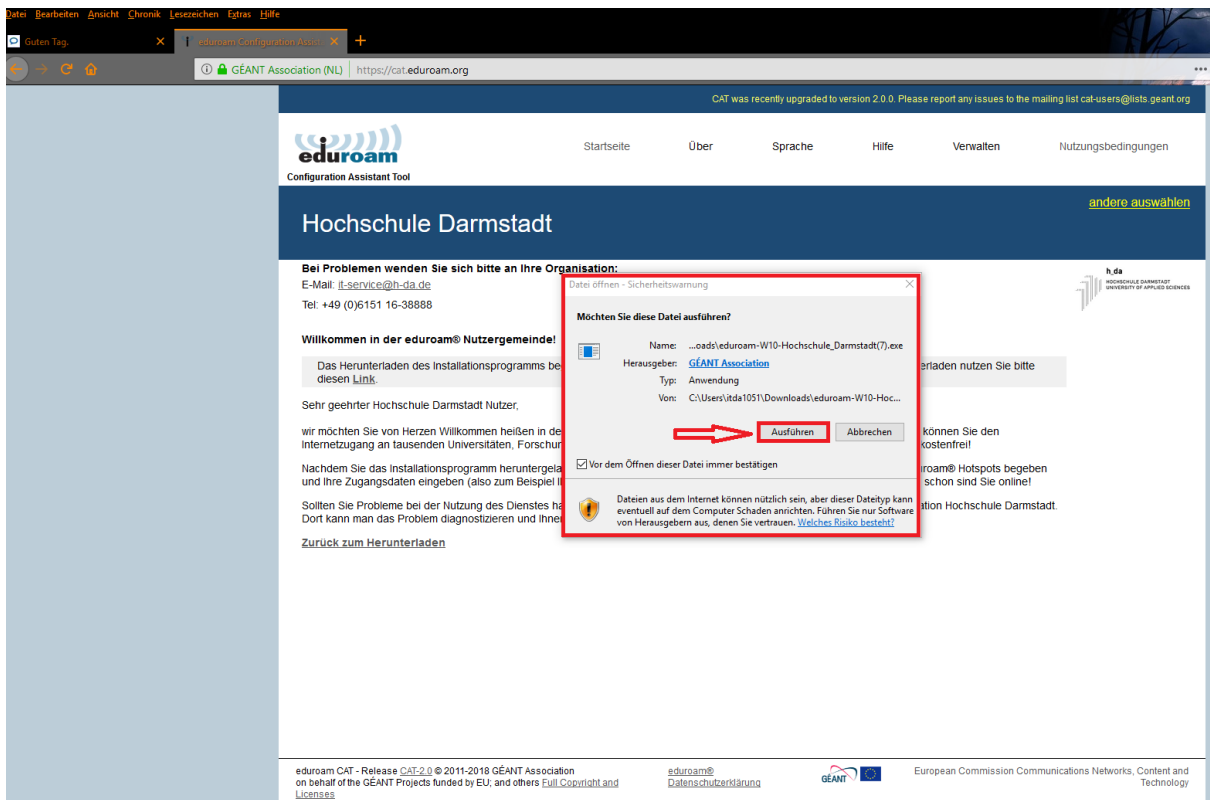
Datei Bearbeiten Ansicht Chronik Lesezeichen Extras Hilfe

Guten Tag. ×
eduroam Configuration Assist ×
+

GÉANT Association (NL) | https://cat.eduroam.org

CAT was recently upgraded to version 2.0.0. Please report any issues to the mailing list cat-users@lists.geant.org

eduroam
Configuration Assistant Tool

Startseite Über Sprache Hilfe Verwalten Nutzungsbedingungen

Hochschule Darmstadt

andere auswählen

Bei Problemen wenden Sie sich bitte an Ihre Organisation:
E-Mail: it-service@h-da.de
Tel: +49 (0)6151 16-38888

h_da
HOCHSCHULE DARMSTADT
UNIVERSITY OF APPLIED SCIENCES

Willkommen in der eduroam® Nutzergemeinde!

Das Herunterladen des Installationsprogramms be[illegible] erladen nutzen Sie bitte diesen Link.

Sehr geehrter Hochschule Darmstadt Nutzer,

wir möchten Sie von Herzen Willkommen heißen in de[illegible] können Sie den Internetzugang an tausenden Universitäten, Forschun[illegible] kostenfrei!

Nachdem Sie das Installationsprogramm heruntergela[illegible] roam® Hotspots begeben und Ihre Zugangsdaten eingeben (also zum Beispiel I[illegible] schon sind Sie online!

Sollten Sie Probleme bei der Nutzung des Dienstes ha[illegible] ation Hochschule Darmstadt. Dort kann man das Problem diagnostizieren und Ihne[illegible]

Zurück zum Herunterladen

Datei öffnen - Sicherheitswarnung
×
Möchten Sie diese Datei ausführen?

Name: ...oads\eduroam-W10-Hochschule_Darmstadt(7).exe
Herausgeber: GÉANT Association
Typ: Anwendung
Von: C:\Users\itda1051\Downloads\eduroam-W10-Hoc...

Ausführen Abbrechen

Vor dem Öffnen dieser Datei immer bestätigen

Dateien aus dem Internet können nützlich sein, aber dieser Dateityp kann eventuell auf dem Computer Schaden anrichten. Führen Sie nur Software von Herausgebern aus, denen Sie vertrauen. Welches Risiko besteht?

eduroam CAT - Release CAT-2.0 © 2011-2018 GÉANT Association on behalf of the GÉANT Projects funded by EU; and others Full Copyright and Licenses

eduroam® Datenschutzerklärung

GÉANT

European Commission Communications Networks, Content and Technology